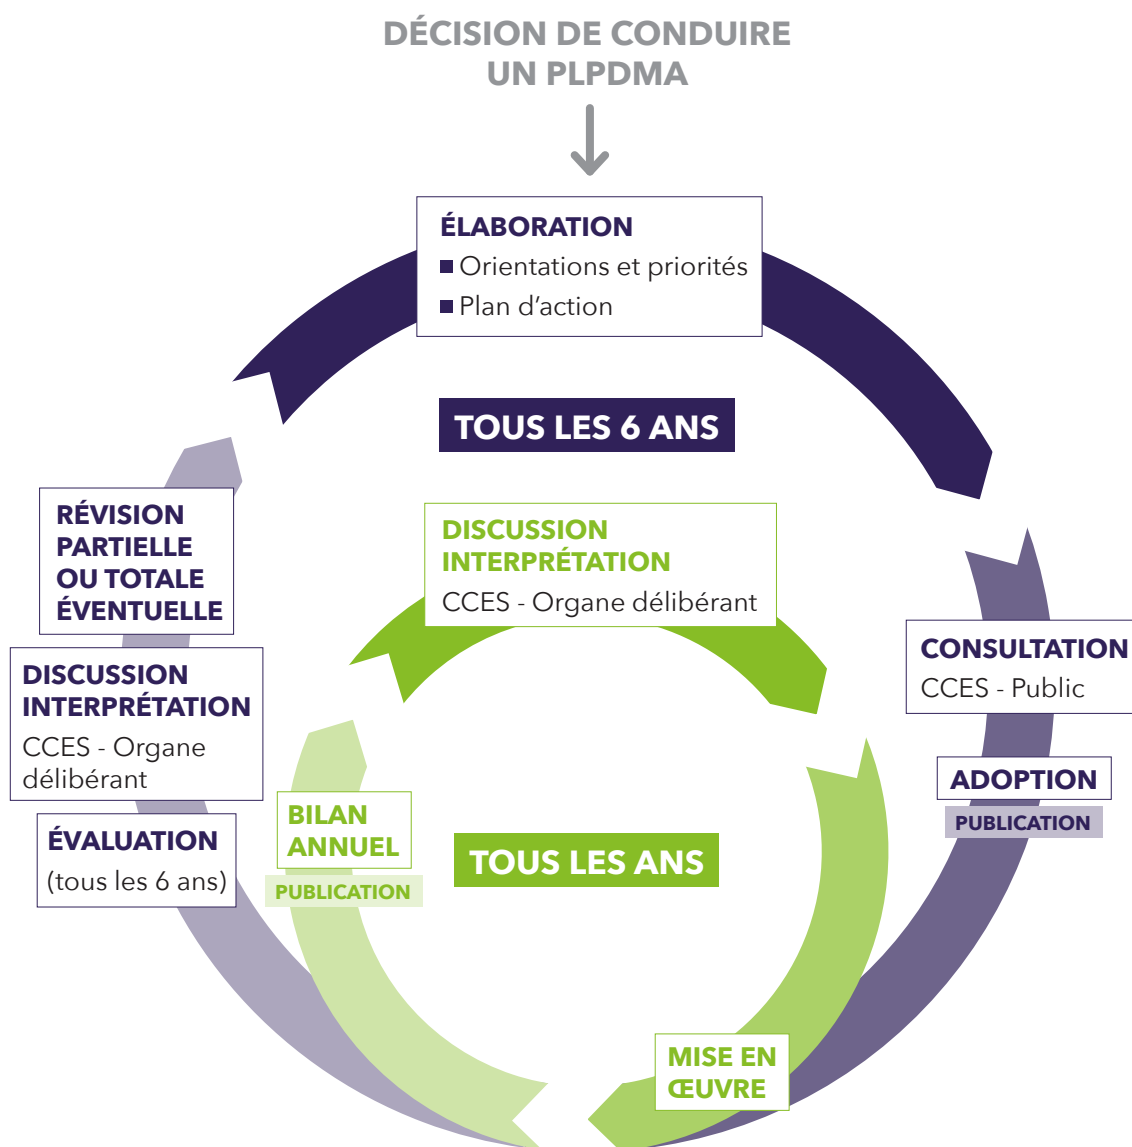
DÉCISION DE CONDUIRE UN PLPDMA

ÉLABORATION
Orientations et priorités
Plan d'action

TOUS LES 6 ANS

CONSULTATION
CCES - Public

ADOPTION
PUBLICATION

DISCUSSION INTERPRÉTATION
CCES - Organe délibérant

TOUS LES ANS

MISE EN ŒUVRE

BILAN ANNUEL
PUBLICATION

RÉVISION PARTIELLE OU TOTALE ÉVENTUELLE

DISCUSSION INTERPRÉTATION
CCES - Organe délibérant

ÉVALUATION
(tous les 6 ans)